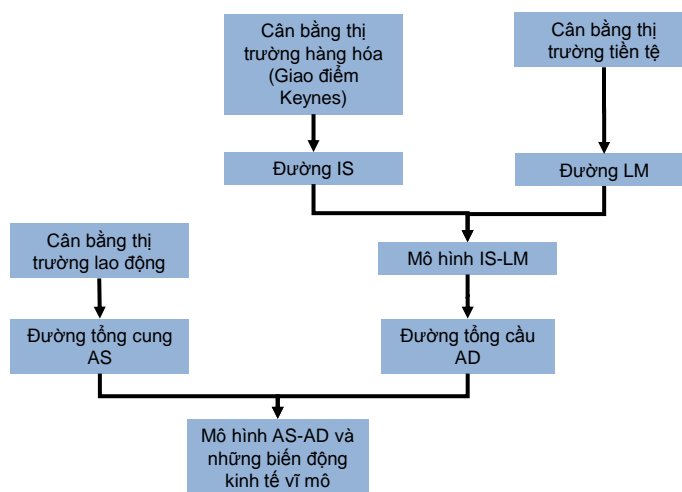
Cân bằng thị trường hàng hóa (Giao điểm Keynes)

Cân bằng thị trường tiền tệ

Đường IS

Đường LM

Cân bằng thị trường lao động

Mô hình IS-LM

Đường tổng cung AS

Đường tổng cầu AD

Mô hình AS-AD và những biến động kinh tế vĩ mô